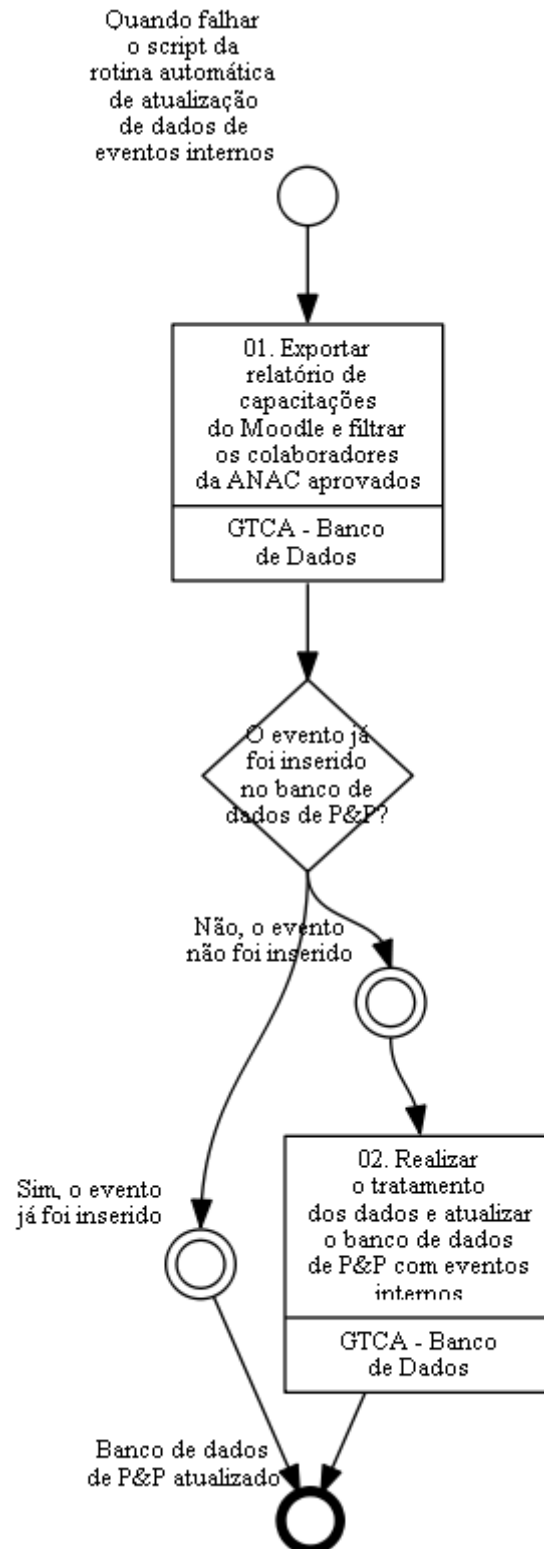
Quando falhar o script da rotina automática de atualização de dados de eventos internos

01. Exportar relatório de capacitações do Moodle e filtrar os colaboradores da ANAC aprovados

GTCA - Banco de Dados

O evento já foi inserido no banco de dados de P&P?

Não, o evento não foi inserido

Sim, o evento já foi inserido

02. Realizar o tratamento dos dados e atualizar o banco de dados de P&P com eventos internos

GTCA - Banco de Dados

Banco de dados de P&P atualizado